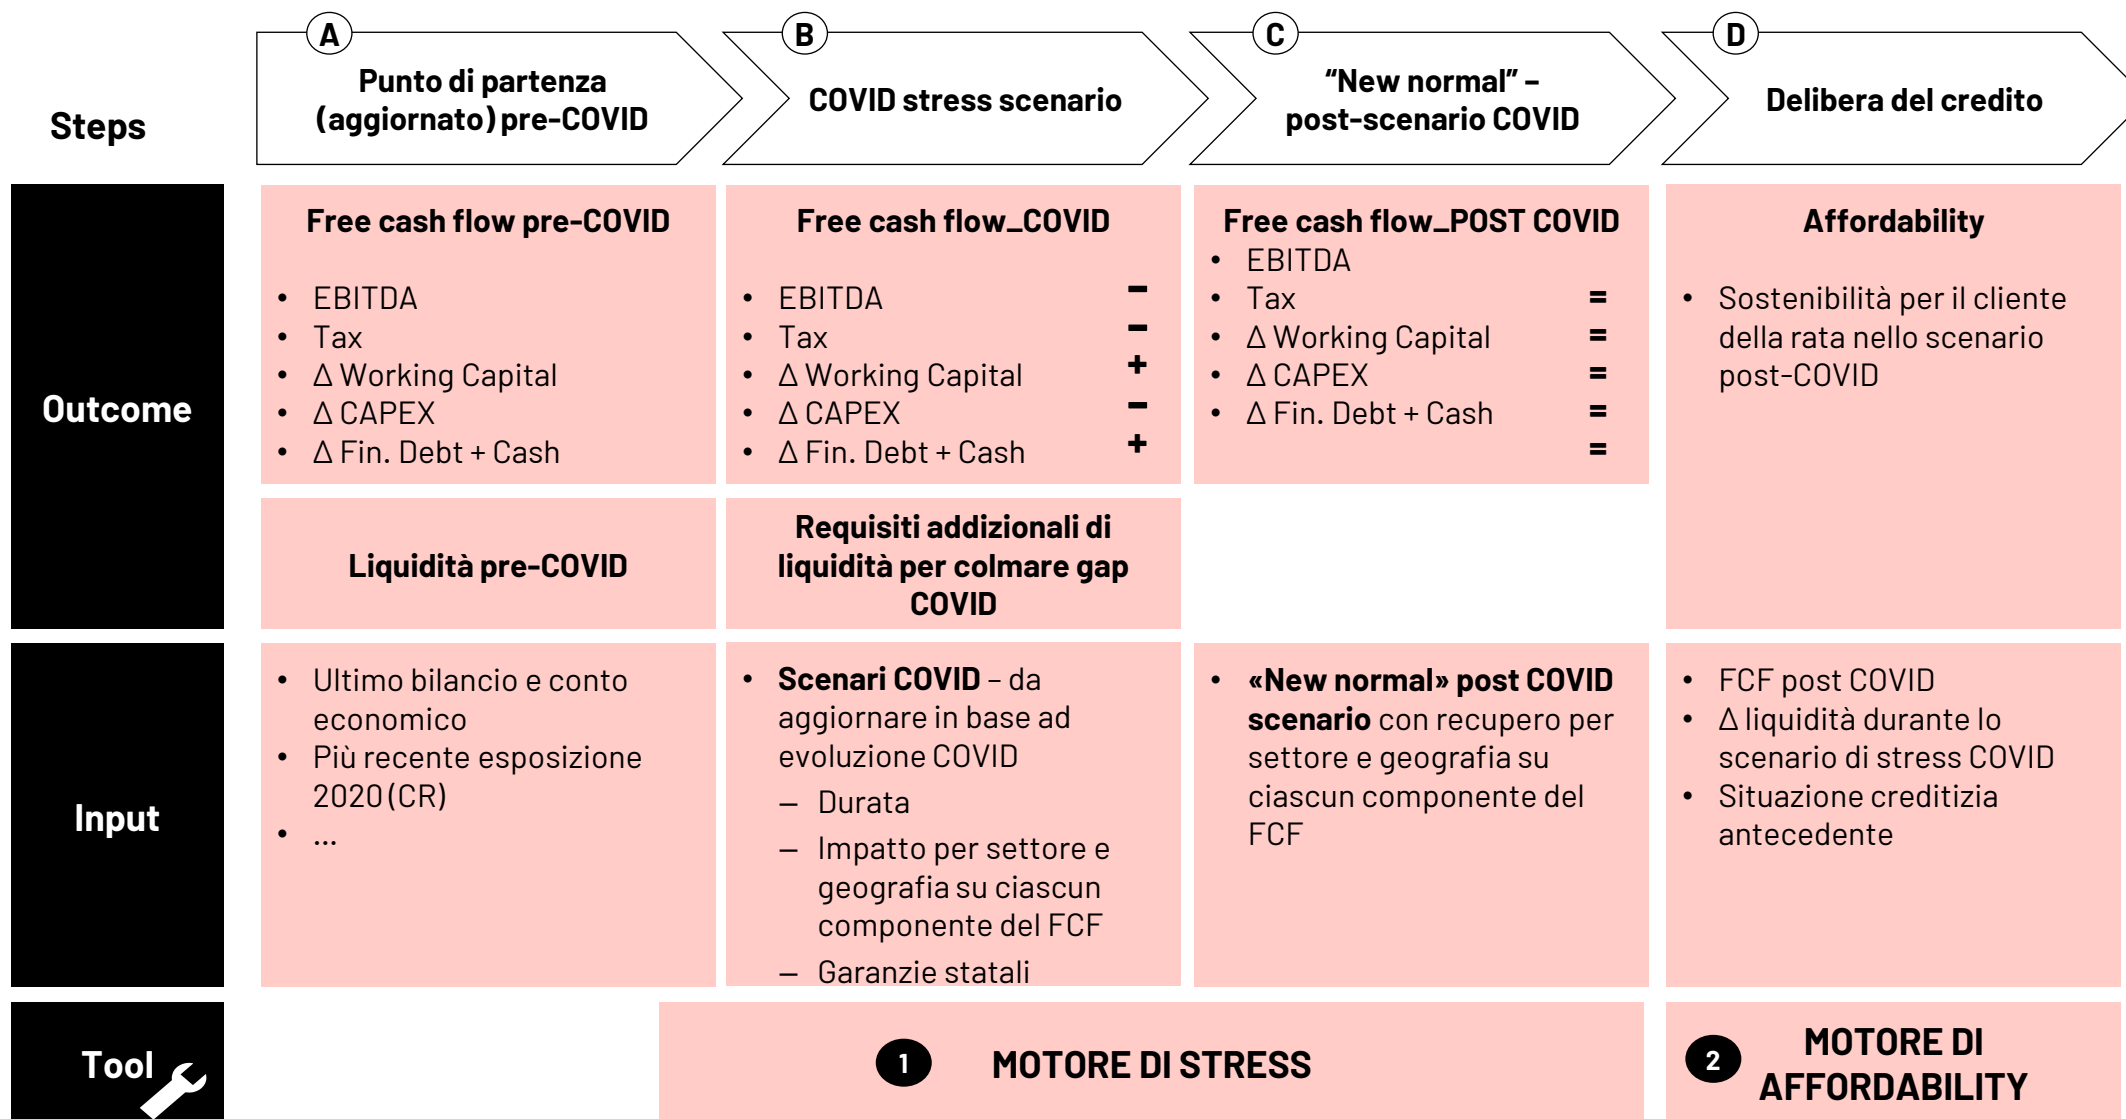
Steps

A Punto di partenza (aggiornato) pre-COVID

B COVID stress scenario

C "New normal" – post-scenario COVID

D Delibera del credito

Outcome

| Free cash flow pre-COVID | Free cash flow_COVID | Free cash flow_POST COVID | Affordability |
|---|---|---|---|
| • EBITDA<br>• Tax<br>• Δ Working Capital<br>• Δ CAPEX<br>• Δ Fin. Debt + Cash | • EBITDA –<br>• Tax –<br>• Δ Working Capital +<br>• Δ CAPEX –<br>• Δ Fin. Debt + Cash + | • EBITDA =<br>• Tax =<br>• Δ Working Capital =<br>• Δ CAPEX =<br>• Δ Fin. Debt + Cash =<br>= | • Sostenibilità per il cliente della rata nello scenario post-COVID |
| Liquidità pre-COVID | Requisiti addizionali di liquidità per colmare gap COVID | | |

Input

| | | | |
|---|---|---|---|
| • Ultimo bilancio e conto economico<br>• Più recente esposizione 2020 (CR)<br>• ... | • **Scenari COVID** – da aggiornare in base ad evoluzione COVID<br>– Durata<br>– Impatto per settore e geografia su ciascun componente del FCF<br>– Garanzie statali | • **«New normal» post COVID scenario** con recupero per settore e geografia su ciascun componente del FCF | • FCF post COVID<br>• Δ liquidità durante lo scenario di stress COVID<br>• Situazione creditizia antecedente |

Tool

1 MOTORE DI STRESS

2 MOTORE DI AFFORDABILITY